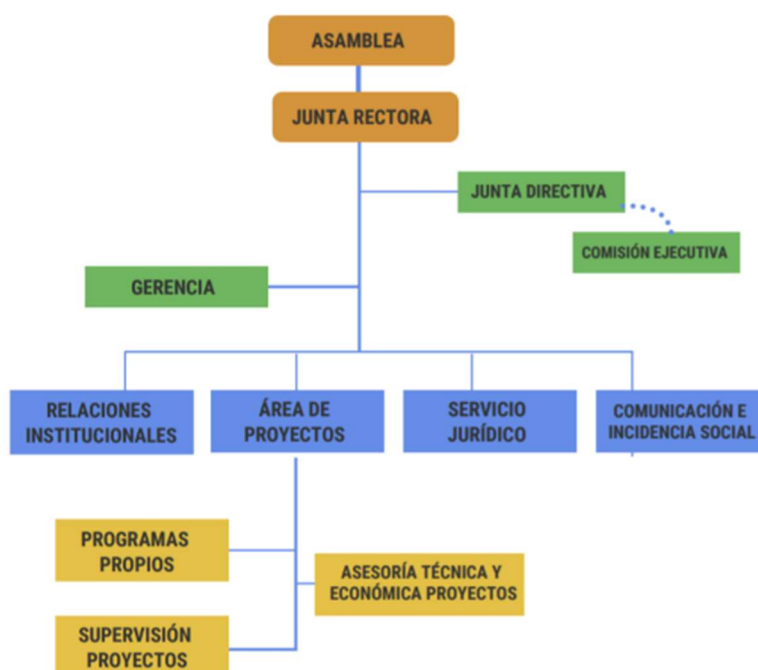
ASAMBLEA

JUNTA RECTORA

JUNTA DIRECTIVA

COMISIÓN EJECUTIVA

GERENCIA

RELACIONES INSTITUCIONALES

ÁREA DE PROYECTOS

SERVICIO JURÍDICO

COMUNICACIÓN E INCIDENCIA SOCIAL

PROGRAMAS PROPIOS

ASESORÍA TÉCNICA Y ECONÓMICA PROYECTOS

SUPERVISIÓN PROYECTOS